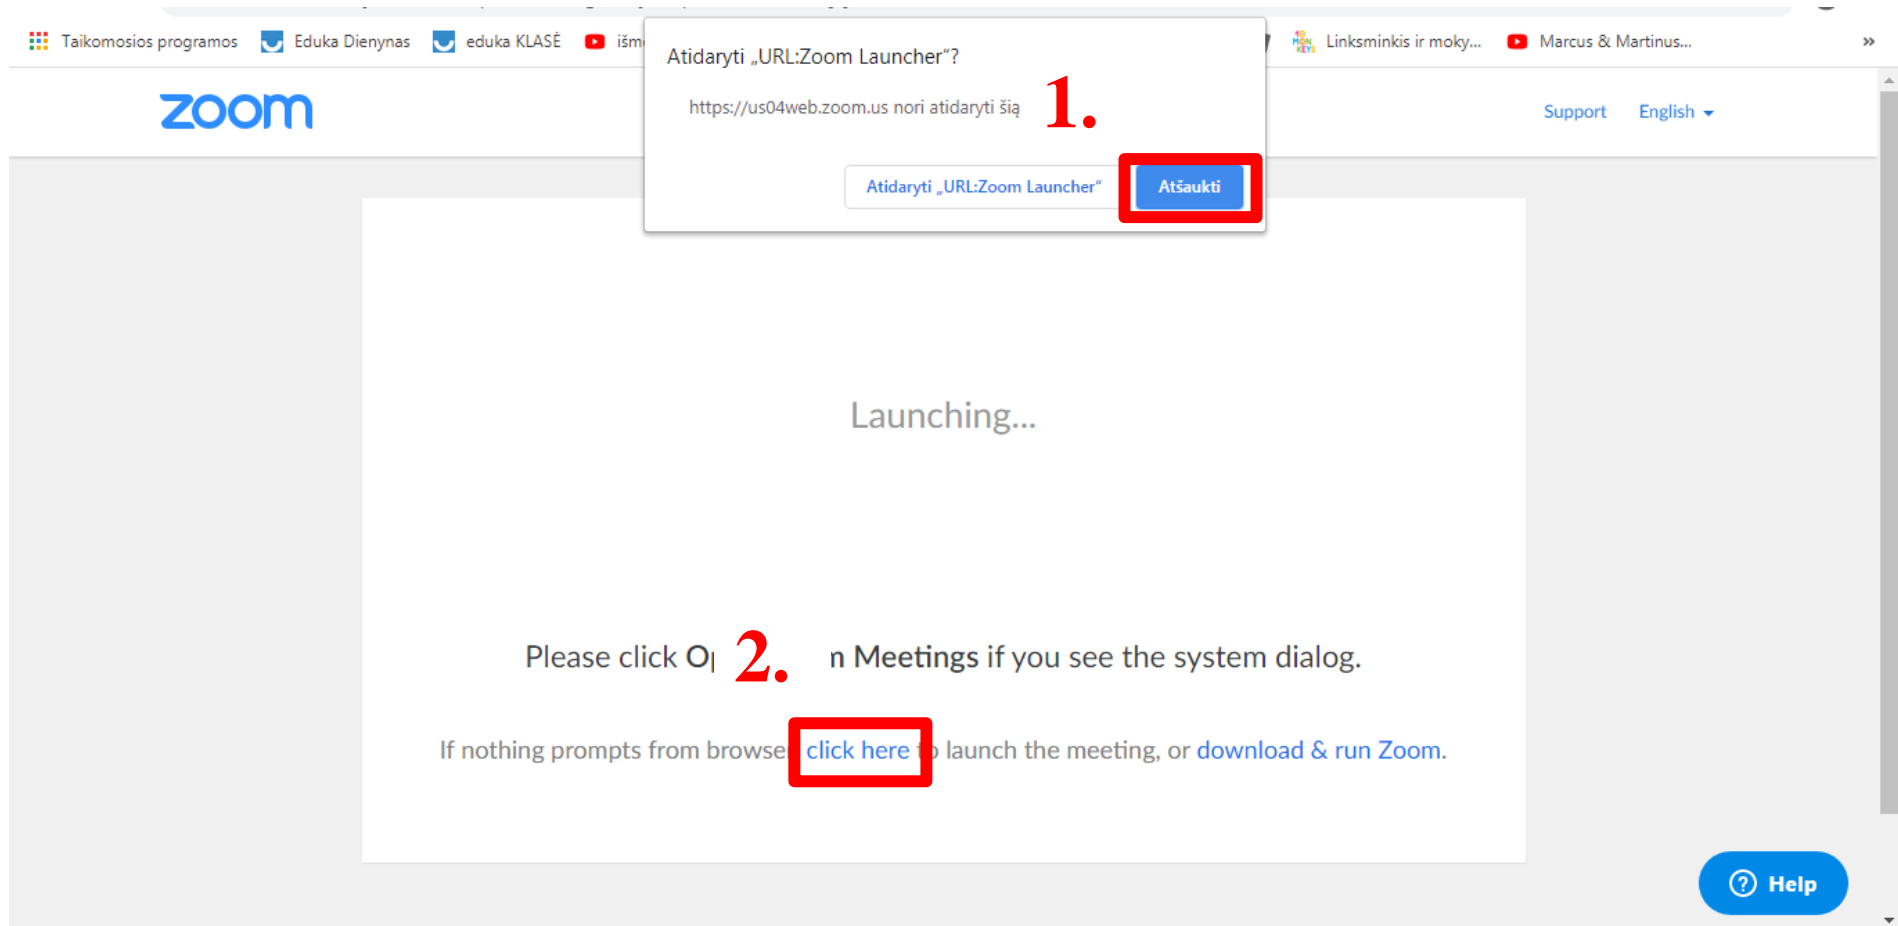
Taikomosios programos Eduka Dienynas eduka KLASĖ išm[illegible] Linksminkis ir moky... Marcus & Martinus... »

zoom

Support English

Atidaryti „URL:Zoom Launcher“?

https://us04web.zoom.us nori atidaryti šią

1.

Atidaryti „URL:Zoom Launcher“ Atšaukti

Launching...

Please click O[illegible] 2. n Meetings if you see the system dialog.

If nothing prompts from browse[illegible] click here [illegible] launch the meeting, or download & run Zoom.

Help